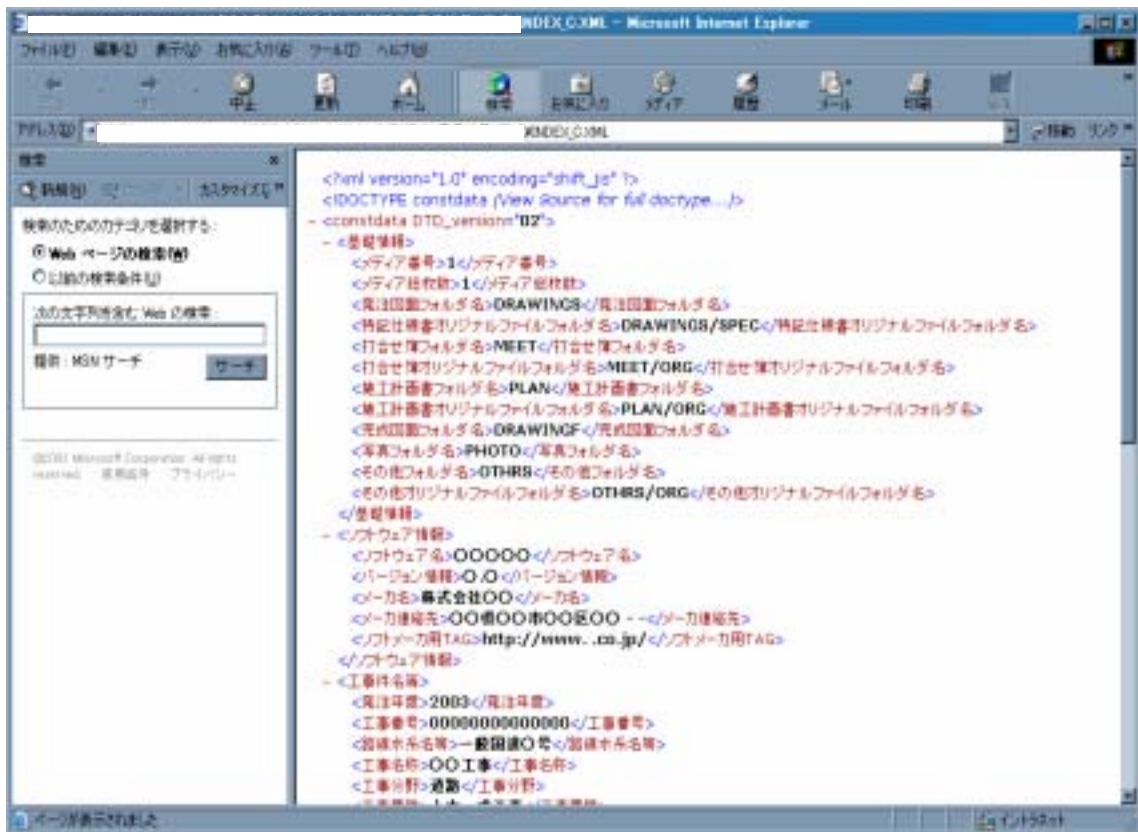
INDEX_C.XML - Microsoft Internet Explorer

ファイル(F) 編集(E) 表示(V) お気に入り(A) ツール(T) ヘルプ(H)

中止 更新 ホーム 検索 お気に入り メディア 履歴 メール 印刷

アドレス(D) INDEX_C.XML 移動 リンク

検索

新規(N) カスタマイズ(Z)

検索のためのカテゴリを選択する:
Web ページの検索(W)
以前の検索条件(U)

次の文字列を含む Web の検索:

提供: MSN サーチ サーチ

©2001 Microsoft Corporation. All rights reserved. 使用条件 プライバシー

<?xml version="1.0" encoding="shift_jis" ?>
<!DOCTYPE constdata (View Source for full doctype...)>
- <constdata DTD_version="02">
- <基礎情報>
<メディア番号>1</メディア番号>
<メディア総枚数>1</メディア総枚数>
<発注図面フォルダ名>DRAWINGS</発注図面フォルダ名>
<特記仕様書オリジナルファイルフォルダ名>DRAWINGS/SPEC</特記仕様書オリジナルファイルフォルダ名>
<打合せ簿フォルダ名>MEET</打合せ簿フォルダ名>
<打合せ簿オリジナルファイルフォルダ名>MEET/ORG</打合せ簿オリジナルファイルフォルダ名>
<施工計画書フォルダ名>PLAN</施工計画書フォルダ名>
<施工計画書オリジナルファイルフォルダ名>PLAN/ORG</施工計画書オリジナルファイルフォルダ名>
<完成図面フォルダ名>DRAWINGF</完成図面フォルダ名>
<写真フォルダ名>PHOTO</写真フォルダ名>
<その他フォルダ名>OTHRS</その他フォルダ名>
<その他オリジナルファイルフォルダ名>OTHRS/ORG</その他オリジナルファイルフォルダ名>
</基礎情報>
- <ソフトウェア情報>
<ソフトウェア名>○○○○○</ソフトウェア名>
<バージョン情報>○.○</バージョン情報>
<メーカ名>株式会社○○</メーカ名>
<メーカ連絡先>○○県○○市○○区○○ - -</メーカ連絡先>
<ソフトメーカ用TAG>http://www. .co.jp/</ソフトメーカ用TAG>
</ソフトウェア情報>
- <工事件名等>
<発注年度>2003</発注年度>
<工事番号>00000000000000</工事番号>
<路線水系名等>一般国道○号</路線水系名等>
<工事名称>○○工事</工事名称>
<工事分野>道路</工事分野>

ページが表示されました イントラネット